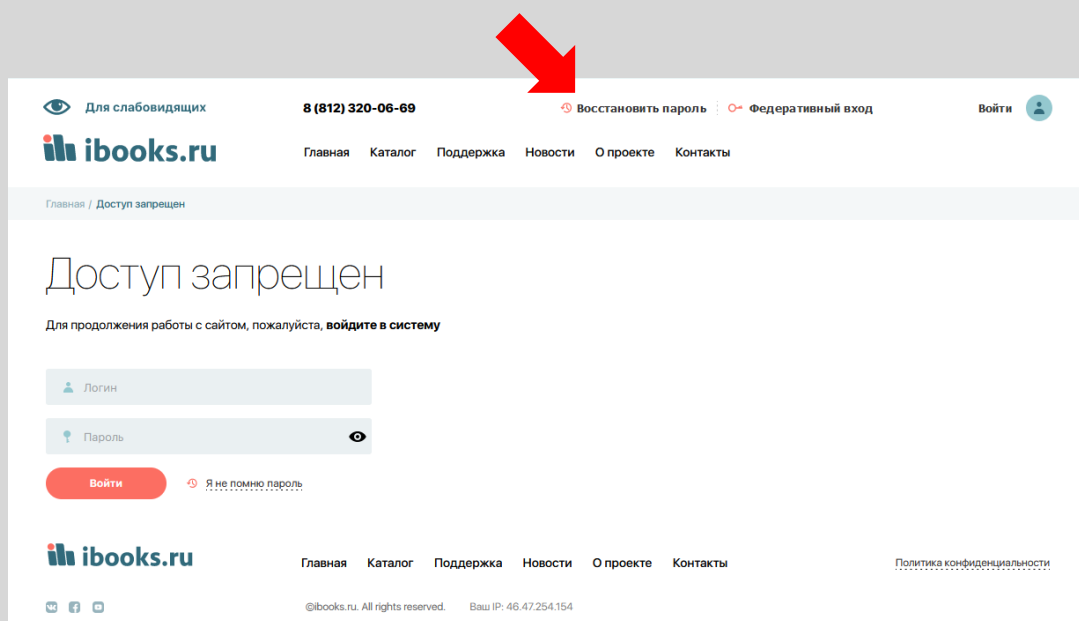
Для слабовидящих

8 (812) 320-06-69

Восстановить пароль

Федеративный вход

Войти

ibooks.ru

Главная Каталог Поддержка Новости О проекте Контакты

Главная / Доступ запрещен

Доступ запрещен

Для продолжения работы с сайтом, пожалуйста, **войдите в систему**

Логин

Пароль

Войти

Я не помню пароль

ibooks.ru

Главная Каталог Поддержка Новости О проекте Контакты

Политика конфиденциальности

©ibooks.ru. All rights reserved. Ваш IP: 46.47.254.154